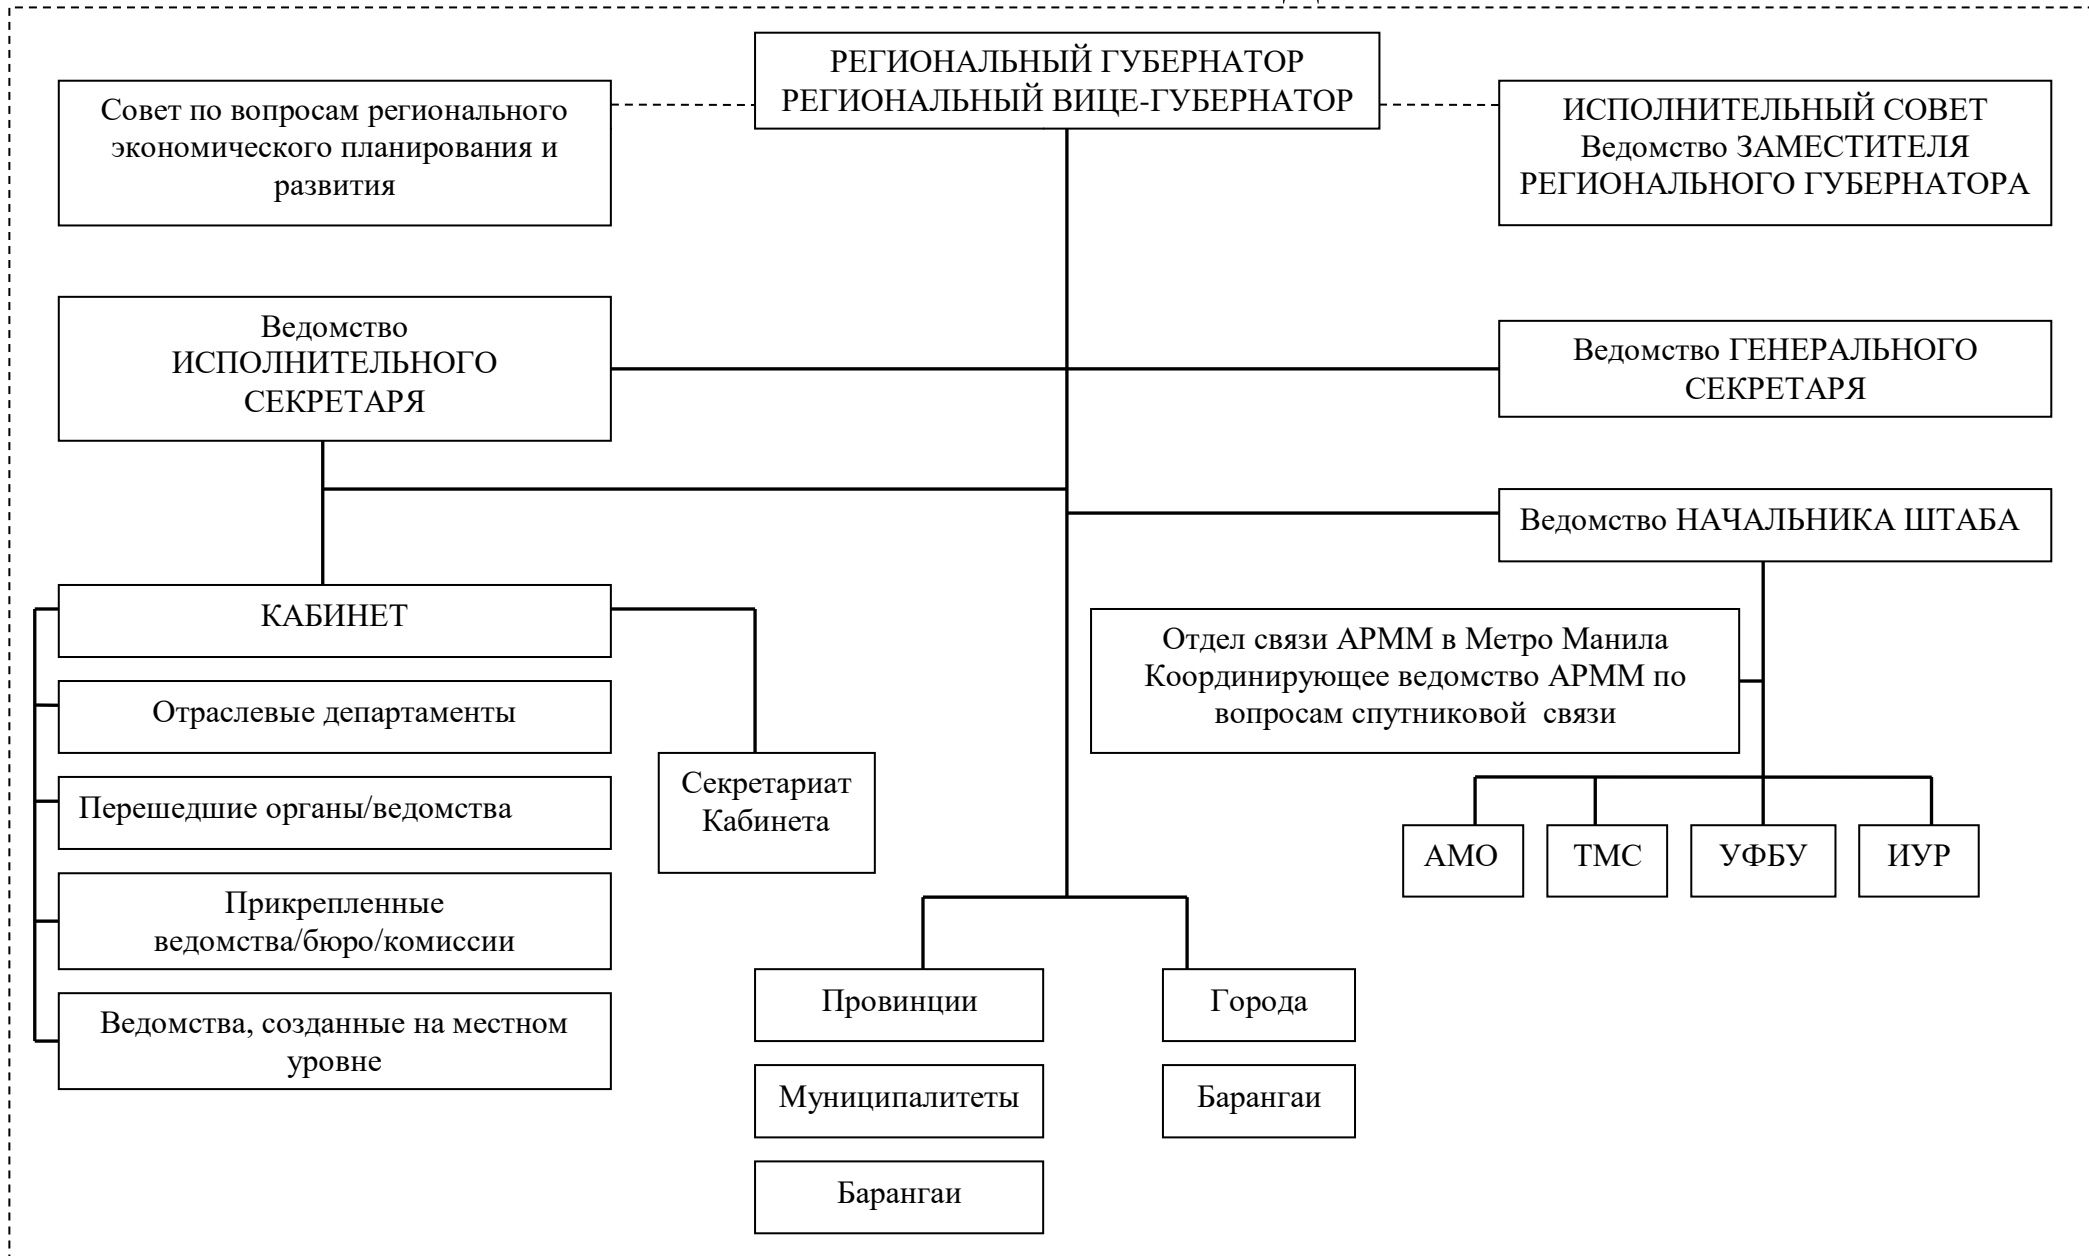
РЕГИОНАЛЬНЫЙ ГУБЕРНАТОР
РЕГИОНАЛЬНЫЙ ВИЦЕ-ГУБЕРНАТОР

Совет по вопросам регионального экономического планирования и развития

ИСПОЛНИТЕЛЬНЫЙ СОВЕТ
Ведомство ЗАМЕСТИТЕЛЯ РЕГИОНАЛЬНОГО ГУБЕРНАТОРА

Ведомство ИСПОЛНИТЕЛЬНОГО СЕКРЕТАРЯ

Ведомство ГЕНЕРАЛЬНОГО СЕКРЕТАРЯ

Ведомство НАЧАЛЬНИКА ШТАБА

КАБИНЕТ

Отраслевые департаменты

Перешедшие органы/ведомства

Прикрепленные ведомства/бюро/комиссии

Ведомства, созданные на местном уровне

Секретариат Кабинета

Отдел связи АРММ в Метро Манила
Координирующее ведомство АРММ по вопросам спутниковой связи

АМО

ТМС

УФБУ

ИУР

Провинции

Муниципалитеты

Барангаи

Города

Барангаи